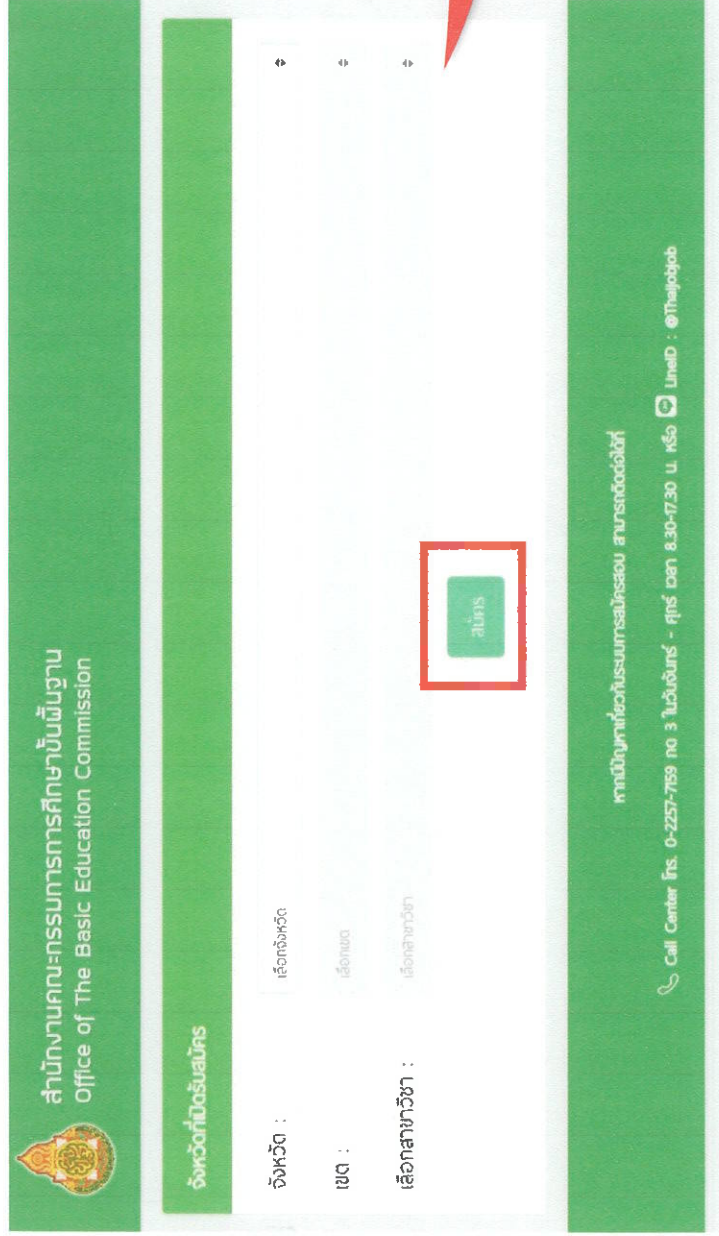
สำนักงานคณะกรรมการการศึกษาขั้นพื้นฐาน
Office of The Basic Education Commission

จังหวัดที่เปิดรับสมัคร

จังหวัด : เลือกจังหวัด

เขต : เลือกเขต

เลือกสาขาวิชา : เลือกสาขาวิชา

สมัคร

หากมีปัญหาเกี่ยวกับระบบการสมัครสอบ สามารถติดต่อได้ที่

Call Center โทร. 0-2257-7159 กด 3 ในวันจันทร์ - ศุกร์ เวลา 8.30-17.30 น. หรือ LineID : @Thaijobjob